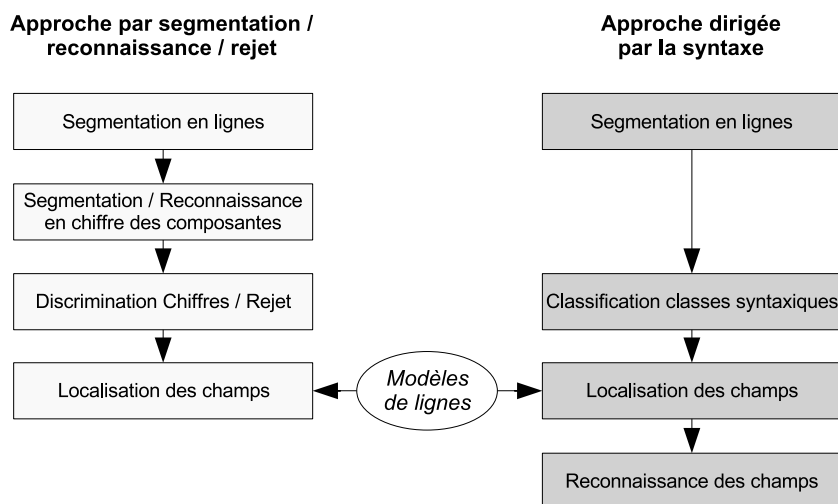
Approche par segmentation / reconnaissance / rejet

Segmentation en lignes

Segmentation / Reconnaissance en chiffre des composantes

Discrimination Chiffres / Rejet

Localisation des champs

Approche dirigée par la syntaxe

Segmentation en lignes

Classification classes syntaxiques

Localisation des champs

Reconnaissance des champs

Modèles de lignes